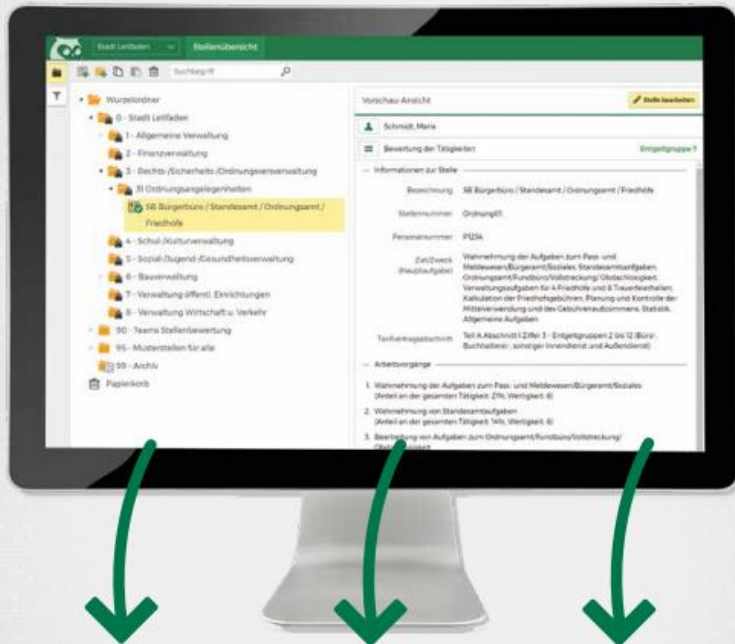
Stadt Leitfaden
Stellenübersicht
Suchbegriff

Wurzelordner
0 - Stadt Leitfaden
1 - Allgemeine Verwaltung
2 - Finanzverwaltung
3 - Rechts-/Sicherheits-/Ordnungsverwaltung
31 Ordnungsangelegenheiten
SB Bürgerbüro / Standesamt / Ordnungsamt / Friedhöfe
4 - Schul-/Kulturverwaltung
5 - Sozial-/Jugend-/Gesundheitsverwaltung
6 - Bauverwaltung
7 - Verwaltung öffentl. Einrichtungen
8 - Verwaltung Wirtschaft u. Verkehr
90 - Teams Stellenbewertung
95 - Musterstellen für alle
99 - Archiv
Papierkorb

Vorschau-Ansicht
Stelle bearbeiten
Schmidt, Marie
Bewertung der Tätigkeiten
Entgeltgruppe 7

Informationen zur Stelle
Bezeichnung: SB Bürgerbüro / Standesamt / Ordnungsamt / Friedhöfe
Stellennummer: Ordnung01
Personalnummer: P1234
Ziel/Zweck (Hauptaufgabe): Wahrnehmung der Aufgaben zum Pass- und Meldewesen/Bürgeramt/Soziales, Standesamtsaufgaben, Ordnungsamt/Fundbüro/Vollstreckung/ Obdachlosigkeit, Verwaltungsaufgaben für 4 Friedhöfe und 8 Trauerfeierhallen, Kalkulation der Friedhofsgebühren, Planung und Kontrolle der Mittelverwendung und des Gebührenaufkommens, Statistik, Allgemeine Aufgaben
Tarifvertragsabschnitt: Teil A Abschnitt I Ziffer 3 - Entgeltgruppen 2 bis 12 (Büro-, Buchhalterei-, sonstiger Innendienst und Außendienst)

Arbeitsvorgänge
1. Wahrnehmung der Aufgaben zum Pass- und Meldewesen/Bürgeramt/Soziales (Anteil an der gesamten Tätigkeit: 21%, Wertigkeit: 6)
2. Wahrnehmung von Standesamtsaufgaben (Anteil an der gesamten Tätigkeit: 14%, Wertigkeit: 6)
3. Bearbeitung von Aufgaben zum Ordnungsamt/Fundbüro/Vollstreckung/ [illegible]